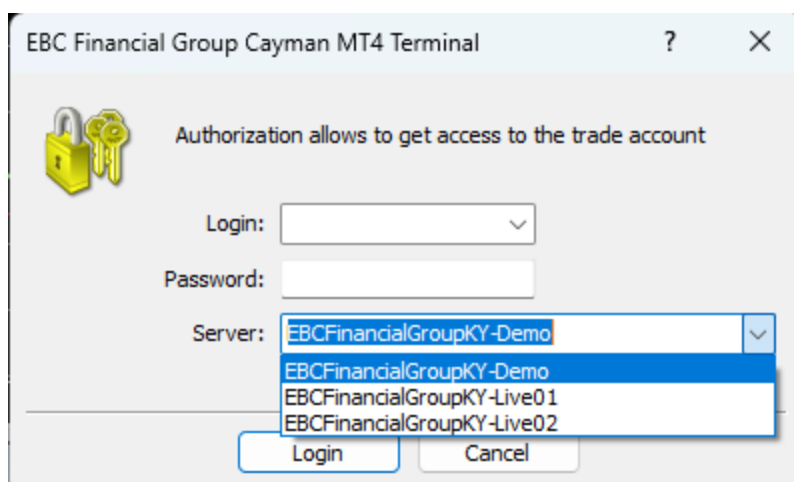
EBC Financial Group Cayman MT4 Terminal ? ✕

Authorization allows to get access to the trade account

Login:

Password:

Server: EBCFinancialGroupKY-Demo

EBCFinancialGroupKY-Demo
EBCFinancialGroupKY-Live01
EBCFinancialGroupKY-Live02

Login Cancel